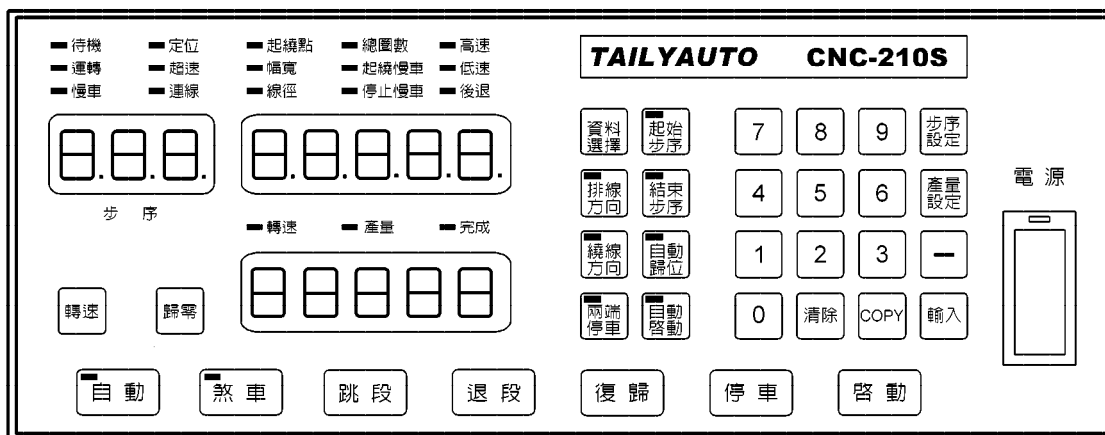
待機
運轉
慢車
定位
超速
連線
起繞點
幅寬
線徑
總圈數
起繞慢車
停止慢車
高速
低速
後退

TAILYAUTO CNC-210S

步 序

轉速
產量
完成

轉速
歸零

資料選擇
起始步序
排線方向
結束步序
繞線方向
自動歸位
兩端停車
自動啓動

7
8
9
步序設定
4
5
6
產量設定
1
2
3
—
0
清除
COPY
輸入

電 源

自 動
煞 車
跳 段
退 段
復 歸
停 車
啓 動